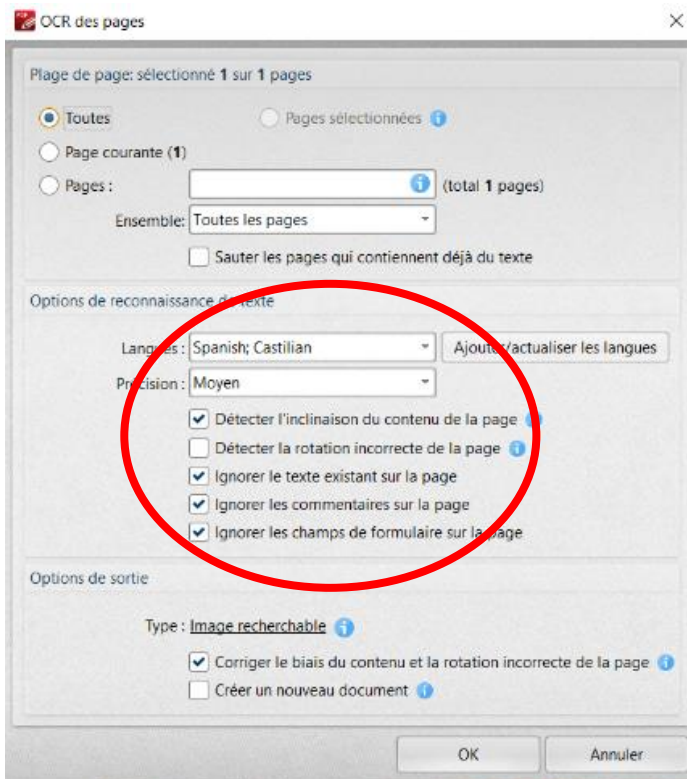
OCR des pages

Plage de page: sélectionné 1 sur 1 pages

Toutes

Pages sélectionnées

Page courante (1)

Pages :

(total 1 pages)

Ensemble: Toutes les pages

Sauter les pages qui contiennent déjà du texte

Options de reconnaissance de texte

Langues : Spanish; Castilian

Ajouter/actualiser les langues

Précision : Moyen

Détecter l'inclinaison du contenu de la page

Détecter la rotation incorrecte de la page

Ignorer le texte existant sur la page

Ignorer les commentaires sur la page

Ignorer les champs de formulaire sur la page

Options de sortie

Type : Image recherchable

Corriger le biais du contenu et la rotation incorrecte de la page

Créer un nouveau document

OK

Annuler